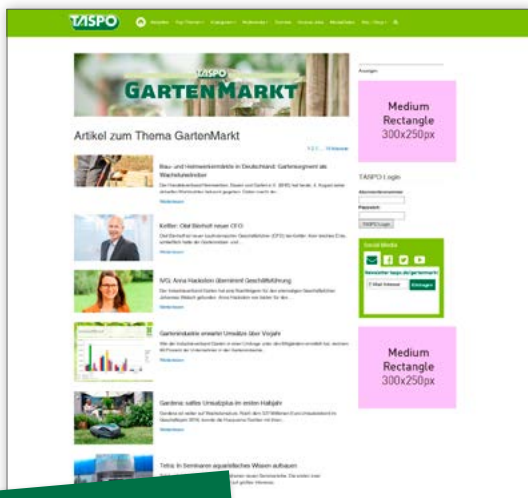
TASPO

TASPO
GARTENMARKT

Artikel zum Thema GartenMarkt

Bau- und Heimwerkermärkte in Deutschland: Gartensegment als Wachstumstreiber

Weiterlesen

Kettler: Olaf Bierhoff neuer CFO

Weiterlesen

IVG: Anna Hackstein übernimmt Geschäftsführung

Weiterlesen

Gartenindustrie erwartet Umsätze über Vorjahr

Weiterlesen

Gardena: saftes Umsatzplus im ersten Halbjahr

Weiterlesen

Tetra: In Seminaren aquaristisches Wissen aufbauen

Anzeigen

Medium Rectangle 300x250px

TASPO Login

Social Media

Medium Rectangle 300x250px